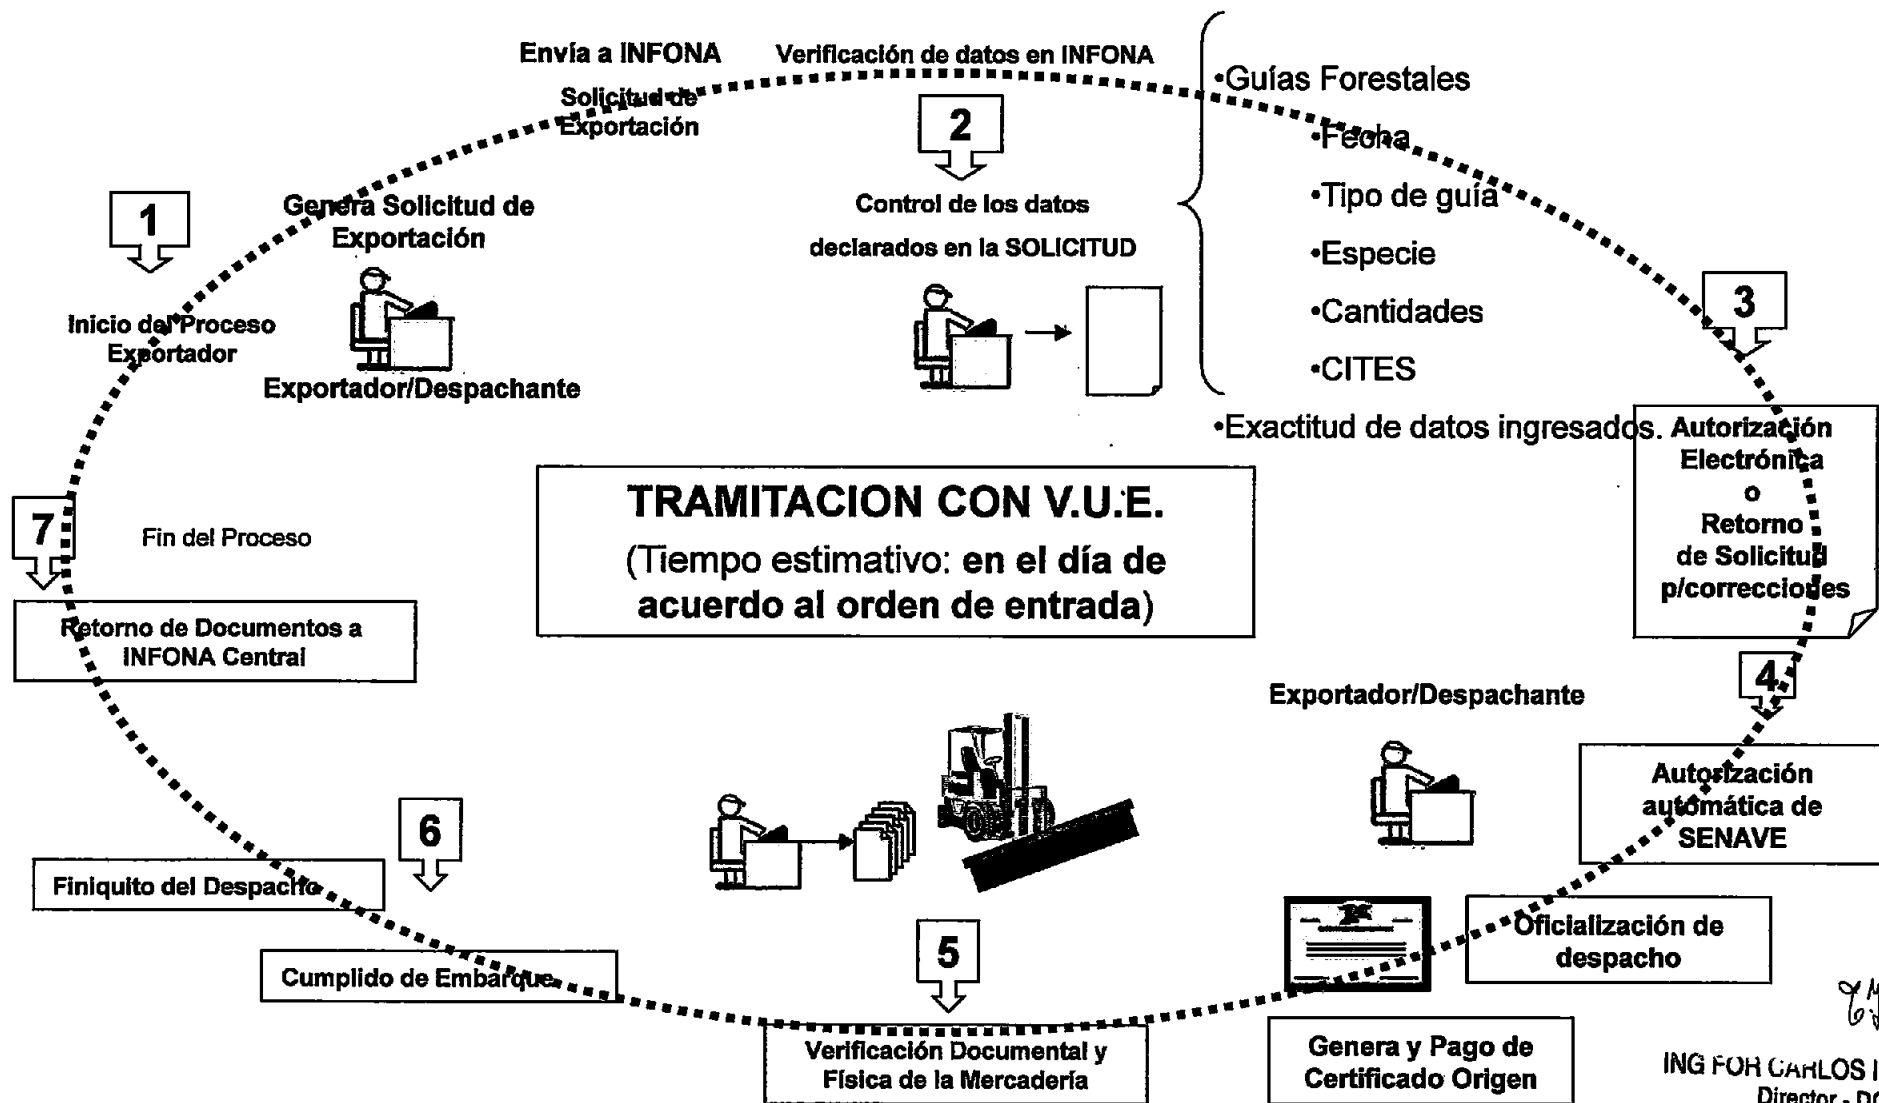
Envía a INFONA

Verificación de datos en INFONA

Solicitud de Exportación

2

Control de los datos declarados en la SOLICITUD

•Guías Forestales

•Fecha

•Tipo de guía

•Especie

•Cantidades

•CITES

•Exactitud de datos ingresados.

1

Inicio del Proceso Exportador

Genera Solicitud de Exportación

Exportador/Despachante

3

Autorización Electrónica o Retorno de Solicitud p/correcciones

7

Fin del Proceso

Retorno de Documentos a INFONA Central

TRAMITACION CON V.U.E.

(Tiempo estimativo: en el día de acuerdo al orden de entrada)

4

Exportador/Despachante

Autorización automática de SENAVE

6

Finiquito del Despacho

Cumplido de Embarque

5

Verificación Documental y Física de la Mercadería

Oficialización de despacho

Genera y Pago de Certificado Origen

ING FOR CARLOS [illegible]
Director - D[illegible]